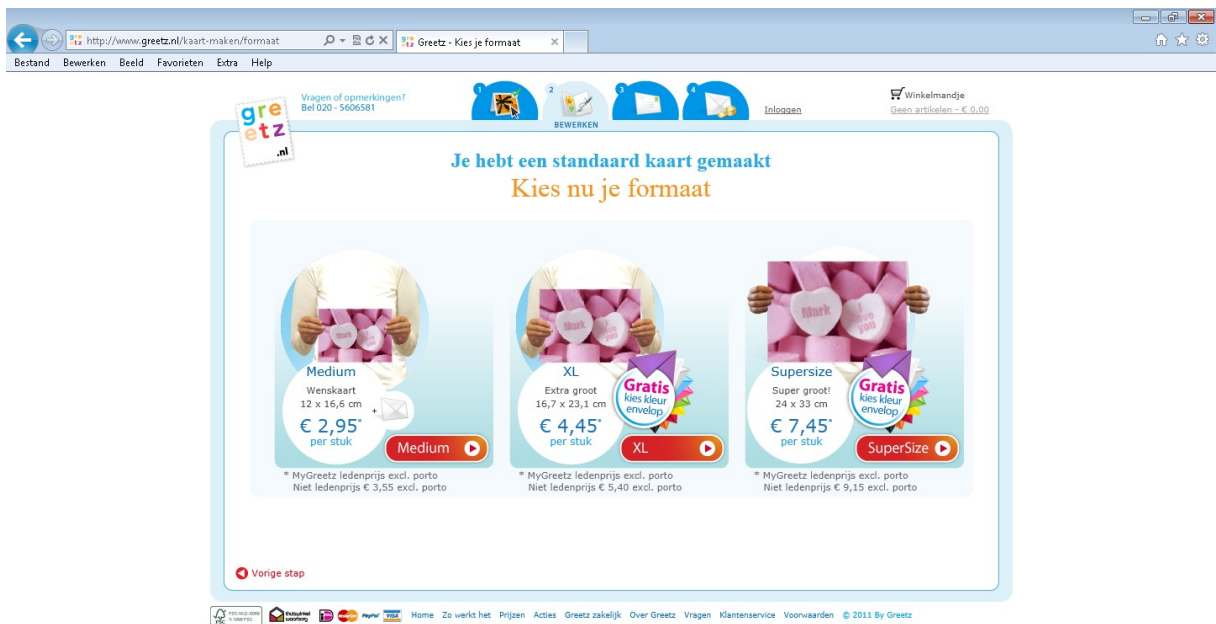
http://www.greetz.nl/kaart-maken/formaat

Greetz - Kies je formaat

Bestand Bewerken Beeld Favorieten Extra Help

greetz.nl

Vragen of opmerkingen?
Bel 020 - 5606581

1 2 3 4

BEWERKEN

Inloggen

Winkelmandje
Geen artikelen - € 0,00

Je hebt een standaard kaart gemaakt
Kies nu je formaat

Mark

Medium
Wenskaart
12 x 16,6 cm
+
€ 2,95*
per stuk
Medium

* MyGreetz ledenprijs excl. porto
Niet ledenprijs € 3,55 excl. porto

Mark

XL
Extra groot
16,7 x 23,1 cm
Gratis
kies kleur
envelop
€ 4,45*
per stuk
XL

* MyGreetz ledenprijs excl. porto
Niet ledenprijs € 5,40 excl. porto

Mark
I love you

Supersize
Super groot!
24 x 33 cm
Gratis
kies kleur
envelop
€ 7,45*
per stuk
SuperSize

* MyGreetz ledenprijs excl. porto
Niet ledenprijs € 9,15 excl. porto

Vorige stap

Home Zo werkt het Prijzen Acties Greetz zakelijk Over Greetz Vragen Klantenservice Voorwaarden © 2011 By Greetz